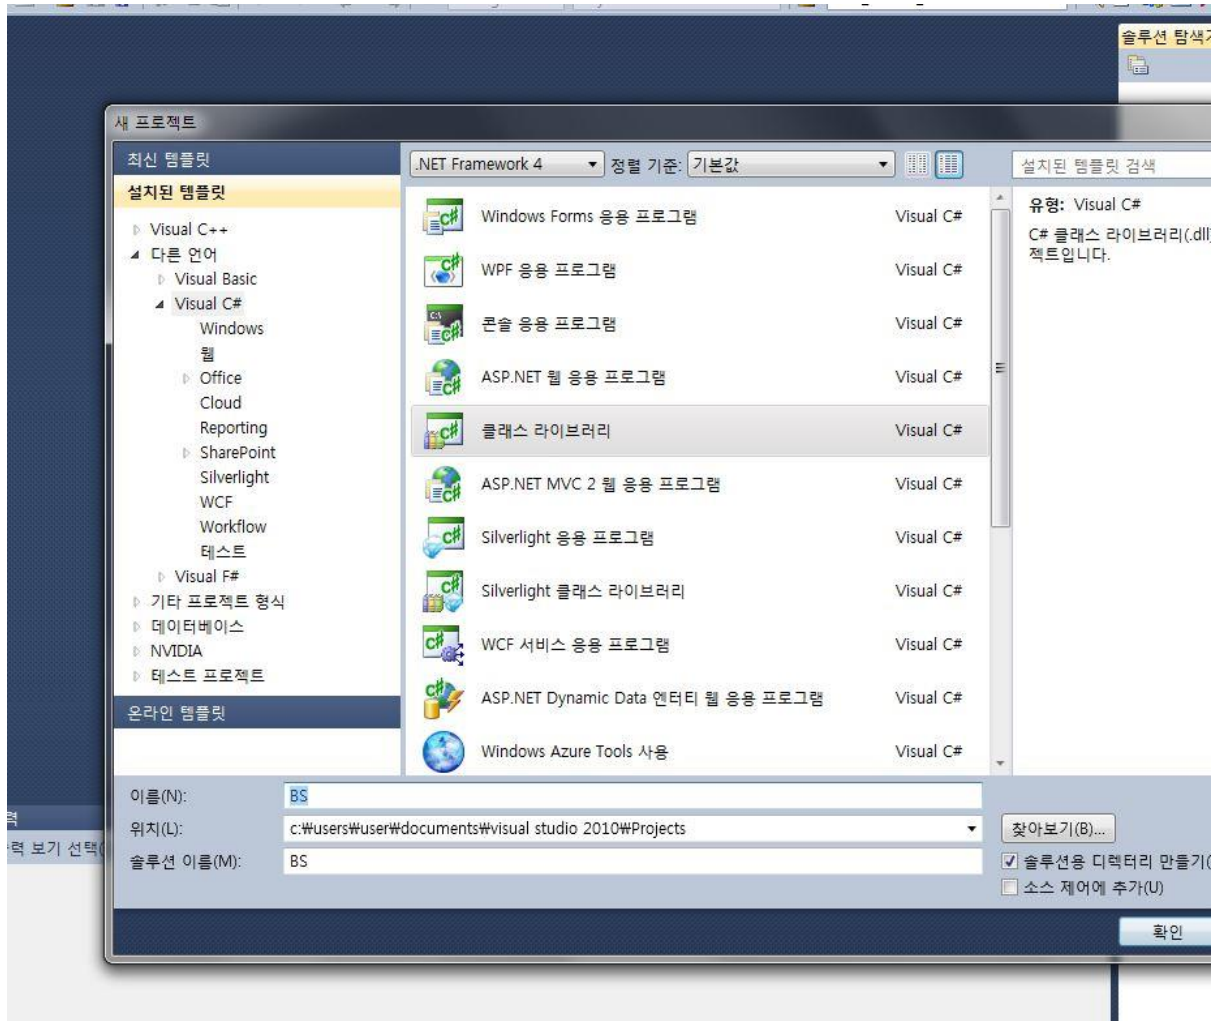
솔루션 탐색기

새 프로젝트

최신 템플릿
설치된 템플릿
Visual C++
다른 언어
Visual Basic
Visual C#
Windows
웹
Office
Cloud
Reporting
SharePoint
Silverlight
WCF
Workflow
테스트
Visual F#
기타 프로젝트 형식
데이터베이스
NVIDIA
테스트 프로젝트
온라인 템플릿

.NET Framework 4
정렬 기준: 기본값

| | |
|---|---|
| Windows Forms 응용 프로그램 | Visual C# |
| WPF 응용 프로그램 | Visual C# |
| 콘솔 응용 프로그램 | Visual C# |
| ASP.NET 웹 응용 프로그램 | Visual C# |
| 클래스 라이브러리 | Visual C# |
| ASP.NET MVC 2 웹 응용 프로그램 | Visual C# |
| Silverlight 응용 프로그램 | Visual C# |
| Silverlight 클래스 라이브러리 | Visual C# |
| WCF 서비스 응용 프로그램 | Visual C# |
| ASP.NET Dynamic Data 엔터티 웹 응용 프로그램 | Visual C# |
| Windows Azure Tools 사용 | Visual C# |

설치된 템플릿 검색
유형: Visual C#
C# 클래스 라이브러리(.dll
젝트입니다.

이름(N): BS
위치(L): c:₩users₩user₩documents₩visual studio 2010₩Projects
솔루션 이름(M): BS
찾아보기(B)...
솔루션용 디렉터리 만들기(
소스 제어에 추가(U)
확인

력
력 보기 선택(